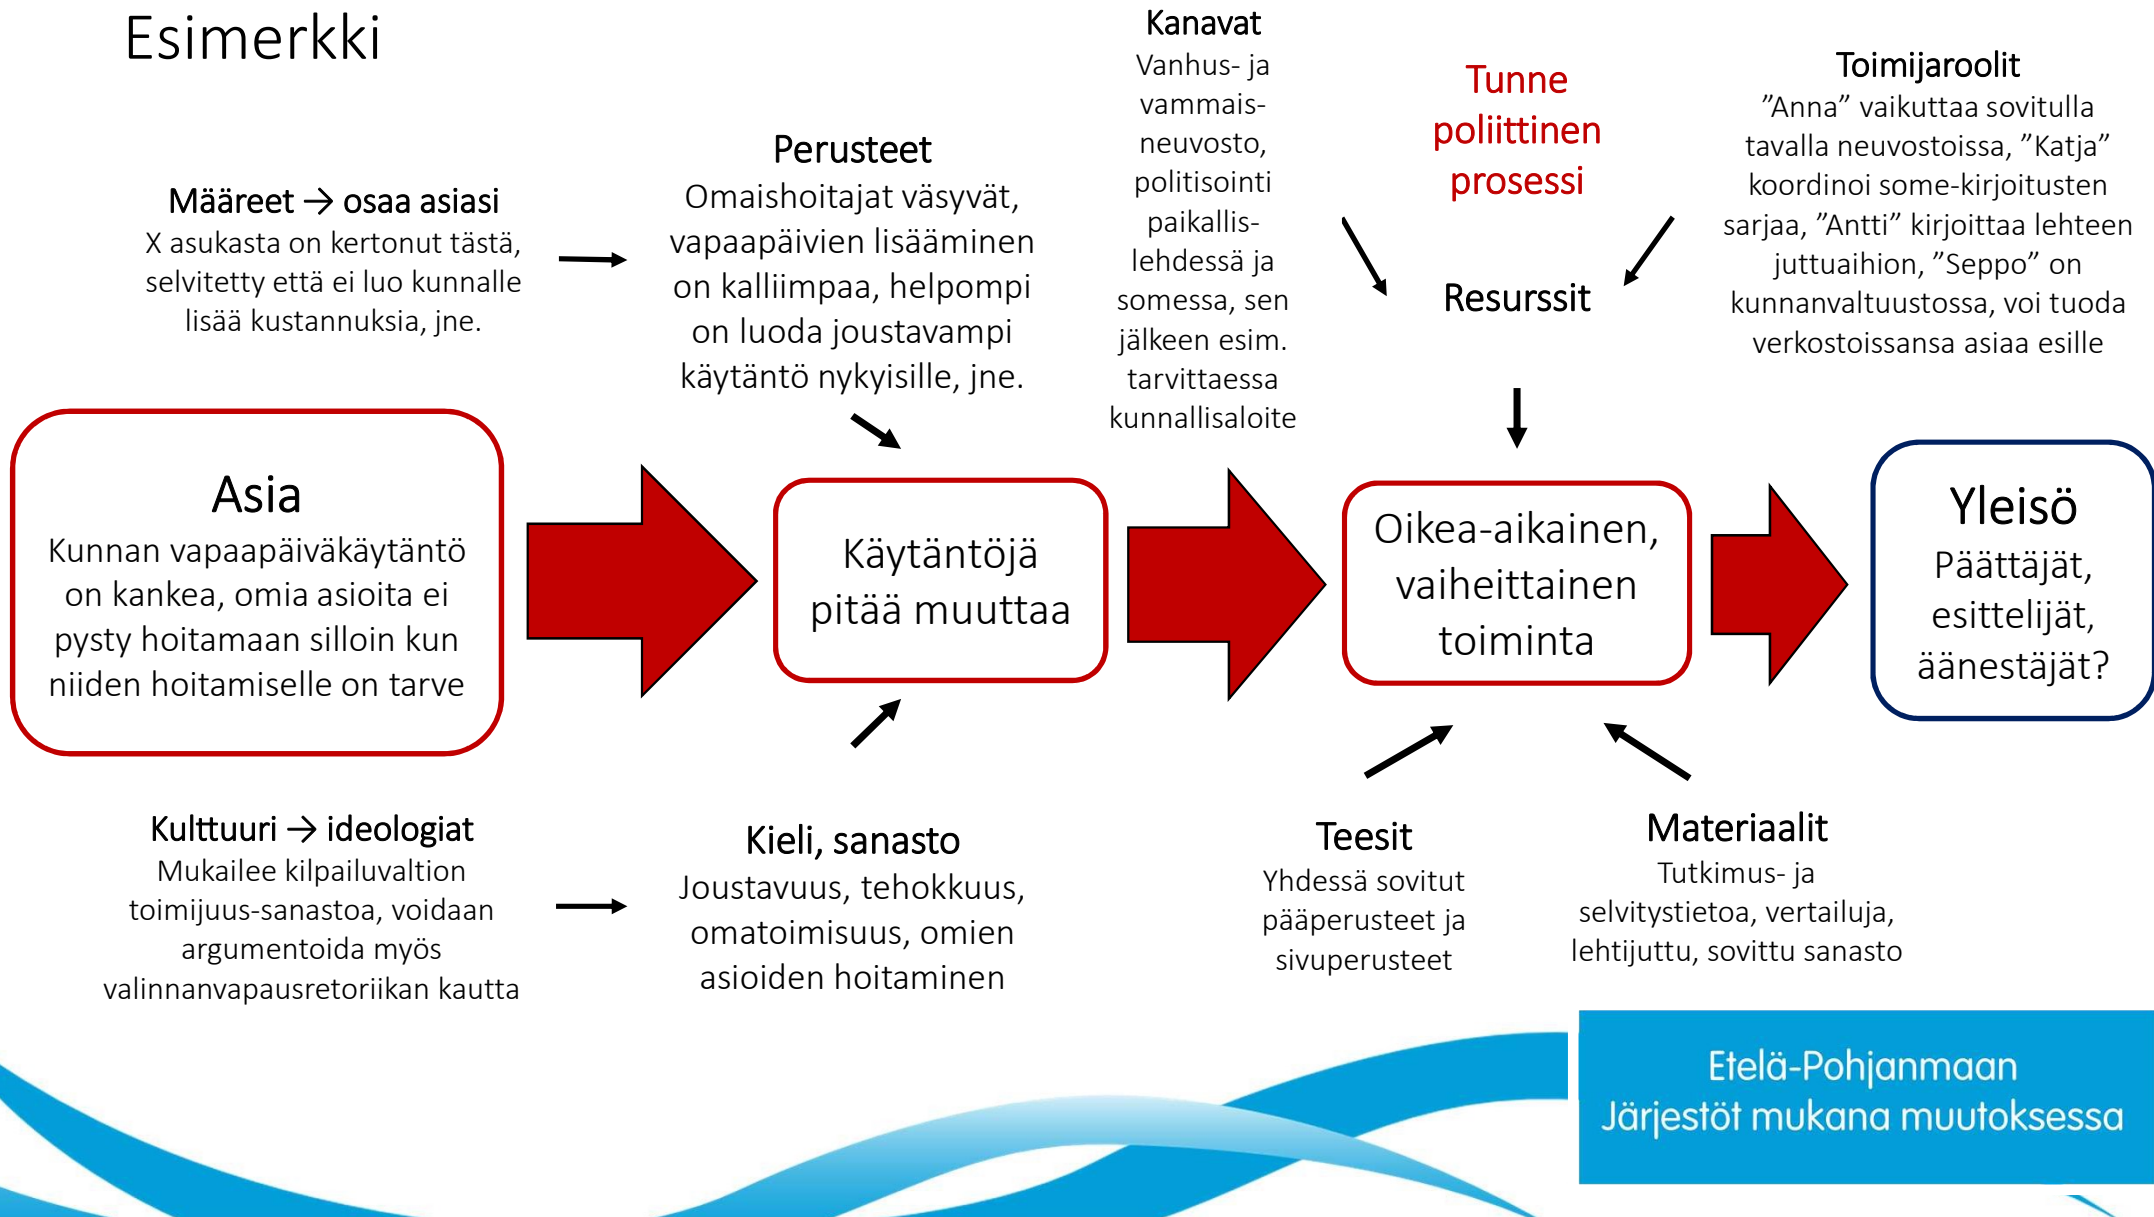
Esimerkki

Määreet → osaa asiasi
X asukasta on kertonut tästä, selvitetty että ei luo kunnalle lisää kustannuksia, jne.

Perusteet
Omaishoitajat väsyvät, vapaapäivien lisääminen on kalliimpaa, helpompi on luoda joustavampi käytäntö nykyisille, jne.

Kanavat
Vanhus- ja vammais-neuvosto, politisointi paikallis-lehdessä ja somessa, sen jälkeen esim. tarvittaessa kunnallisaloite

Tunne poliittinen prosessi

Resurssit

Toimijaroolit
”Anna” vaikuttaa sovitulla tavalla neuvostoissa, ”Katja” koordinoi some-kirjoitusten sarjaa, ”Antti” kirjoittaa lehteen juttuaihion, ”Seppo” on kunnanvaltuustossa, voi tuoda verkostoissansa asiaa esille

Asia
Kunnan vapaapäiväkäytäntö on kankea, omia asioita ei pysty hoitamaan silloin kun niiden hoitamiselle on tarve

Käytäntöjä pitää muuttaa

Oikea-aikainen, vaiheittainen toiminta

Yleisö
Päättäjät, esittelijät, äänestäjät?

Kulttuuri → ideologiat
Mukailee kilpailuvaltion toimijuus-sanastoa, voidaan argumentoida myös valinnanvapausretoriikan kautta

Kieli, sanasto
Joustavuus, tehokkuus, omatoimisuus, omien asioiden hoitaminen

Teesit
Yhdessä sovitut pääperusteet ja sivuperusteet

Materiaalit
Tutkimus- ja selvitystietoa, vertailuja, lehtijuttu, sovittu sanasto

Etelä-Pohjanmaan Järjestöt mukana muutoksessa